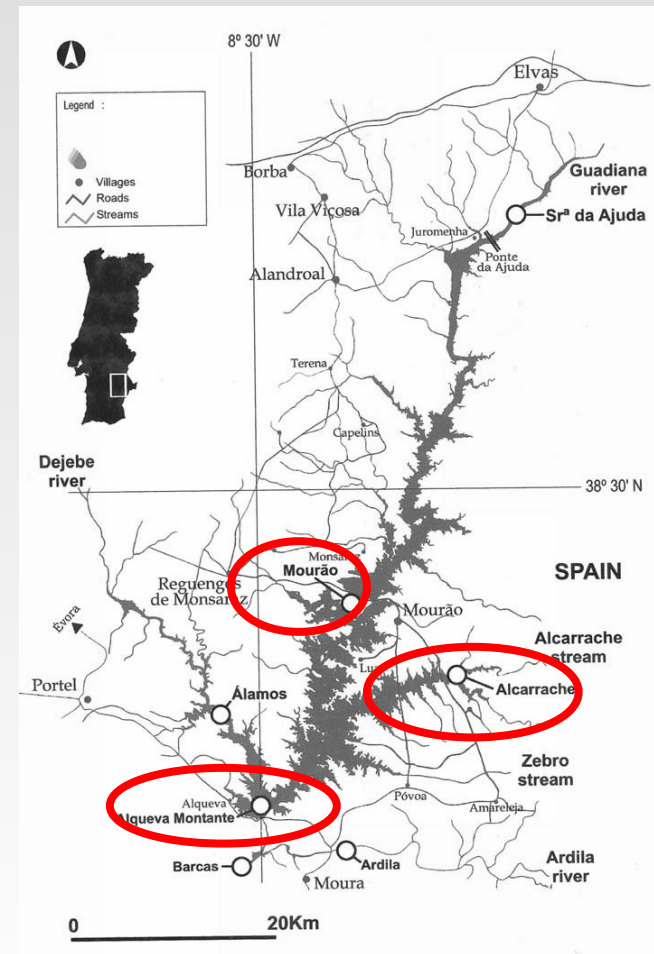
8º 30' W

Legend :

Villages
Roads
Streams

Elvas

Guadiana river

Borba

Vila Viçosa

Srª da Ajuda

Juromenha

Ponte da Ajuda

Alandroal

Terena

Capelins

Dejebe river

38º 30' N

Monsaraz

Mourão

SPAIN

Reguengos de Monsaraz

Mourão

Évora

Alcarrache stream

Portel

Álamos

Luz

Alcarrache

Zebro stream

Alqueva

Alqueva Montante

Póvoa

Amareleja

Barcas

Ardila

Moura

Ardila river

0

20Km